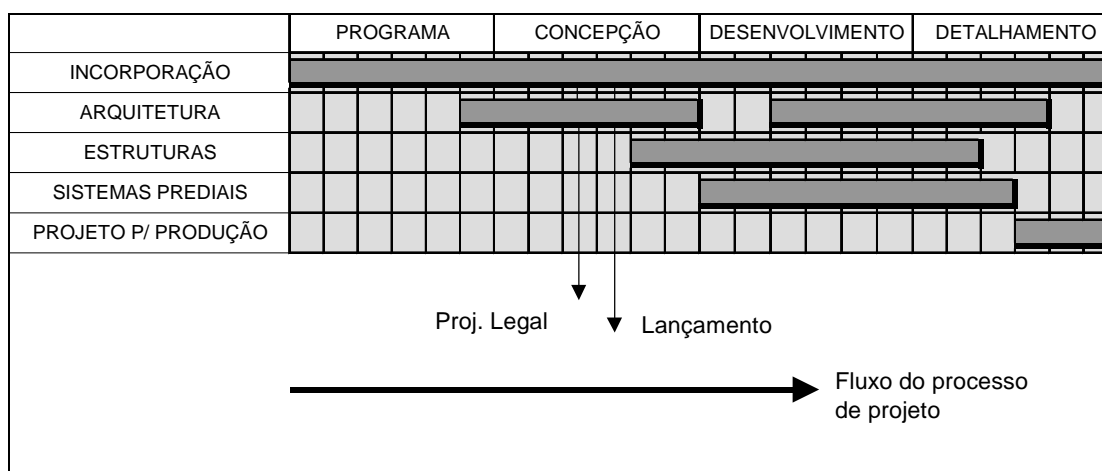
| | PROGRAMA | CONCEPÇÃO | DESENVOLVIMENTO | DETALHAMENTO |
|---|---|---|---|---|
| INCORPORAÇÃO | | | | |
| ARQUITETURA | | | | |
| ESTRUTURAS | | | | |
| SISTEMAS PREDIAIS | | | | |
| PROJETO P/ PRODUÇÃO | | | | |

Proj. Legal

Lançamento

Fluxo do processo de projeto